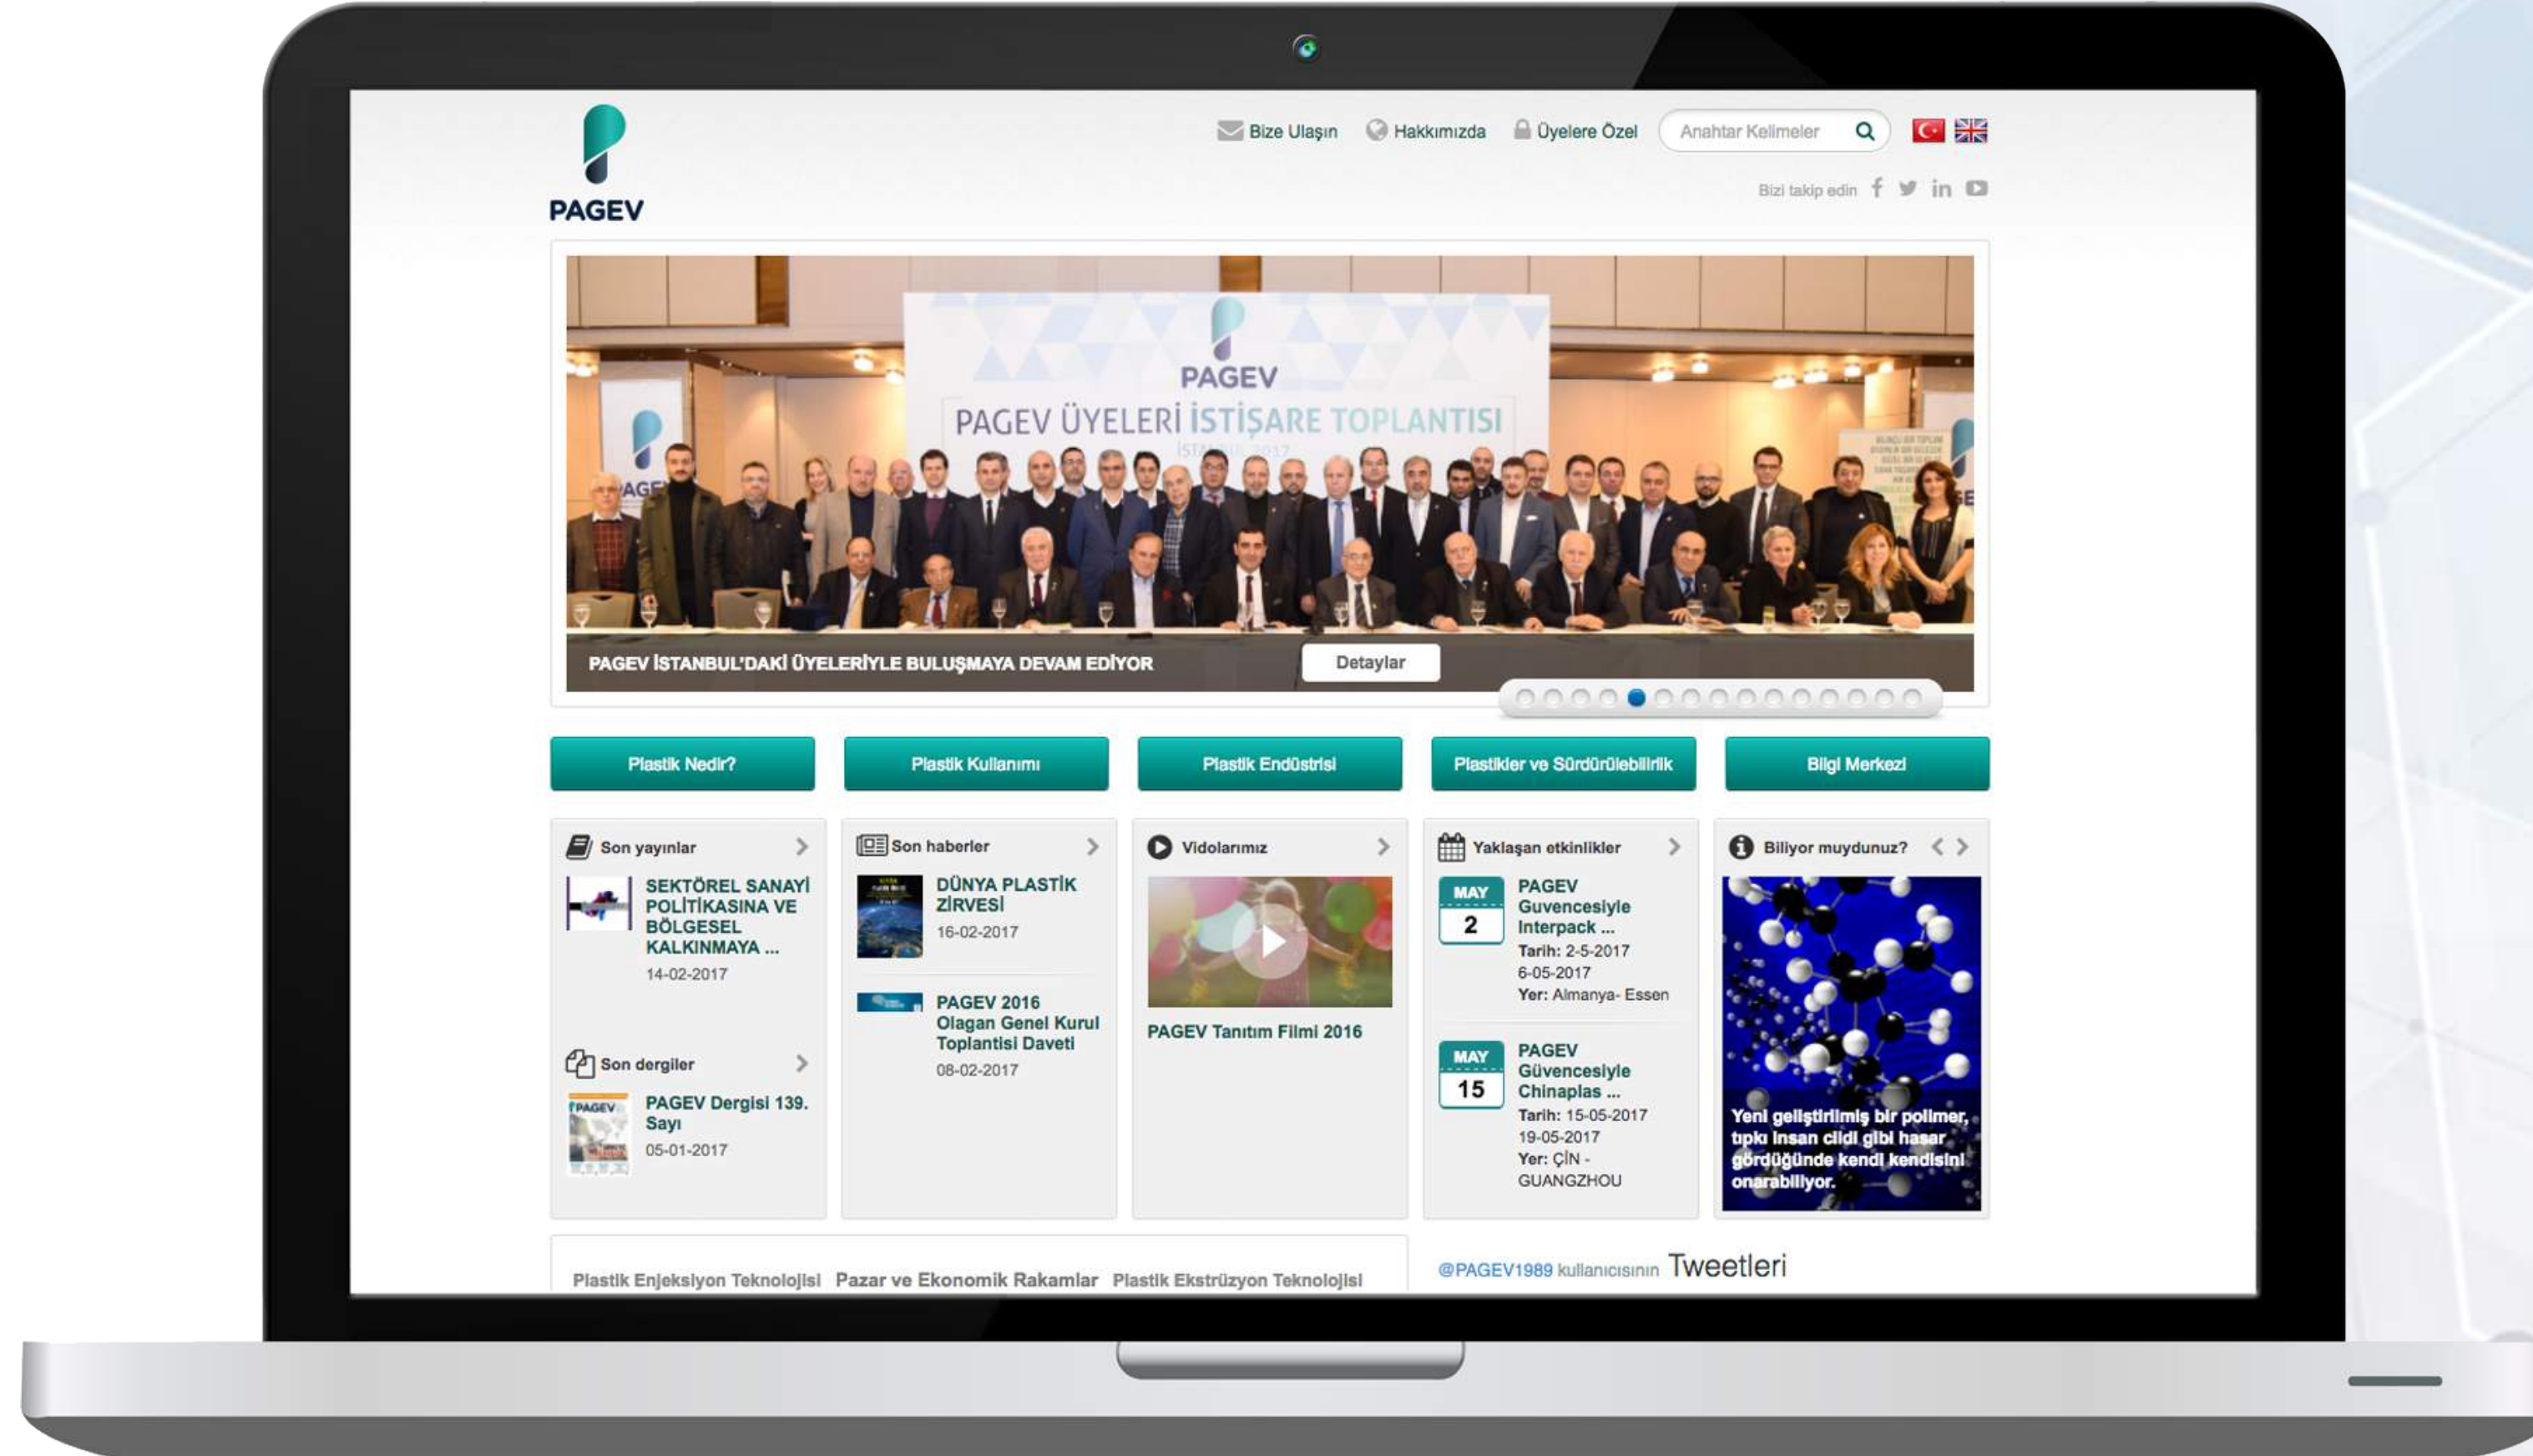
PAGEV

Bize Ulaşın Hakkımızda Üyelere Özel Anahtar Kelimeler

Bizi takip edin

PAGEV
PAGEV ÜYELERİ İSTİŞARE TOPLANTISI
İSTANBUL 2017

PAGEV İSTANBUL'DAKİ ÜYELERİYLE BULUŞMAYA DEVAM EDİYOR
Detaylar

Plastik Nedir?
Plastik Kullanımı
Plastik Endüstrisi
Plastikler ve Sürdürülebilirlik
Bilgi Merkezi

Son yayınlar
SEKTÖREL SANAYİ POLİTİKASINA VE BÖLGESEL KALKINMAYA ...
14-02-2017

Son dergiler
PAGEV Dergisi 139. Sayı
05-01-2017

Son haberler
DÜNYA PLASTİK ZİRVESİ
16-02-2017

PAGEV 2016 Olagan Genel Kurul Toplantisi Daveti
08-02-2017

Vidolarımız
PAGEV Tanıtım Filmi 2016

Yaklaşan etkinlikler
MAY 2
PAGEV Guvencesiyle Interpack ...
Tarih: 2-5-2017
6-05-2017
Yer: Almanya- Essen

MAY 15
PAGEV Güvencesiyle Chinaplas ...
Tarih: 15-05-2017
19-05-2017
Yer: ÇİN - GUANGZHOU

Biliyor muydunuz?
Yeni geliştirilmiş bir polimer, tıpkı insan cildi gibi hasar gördüğünde kendi kendisini onarabiliyor.

Plastik Enjeksiyon Teknolojisi Pazar ve Ekonomik Rakamlar Plastik Ekstrüzyon Teknolojisi

@PAGEV1989 kullanıcısının Tweetleri